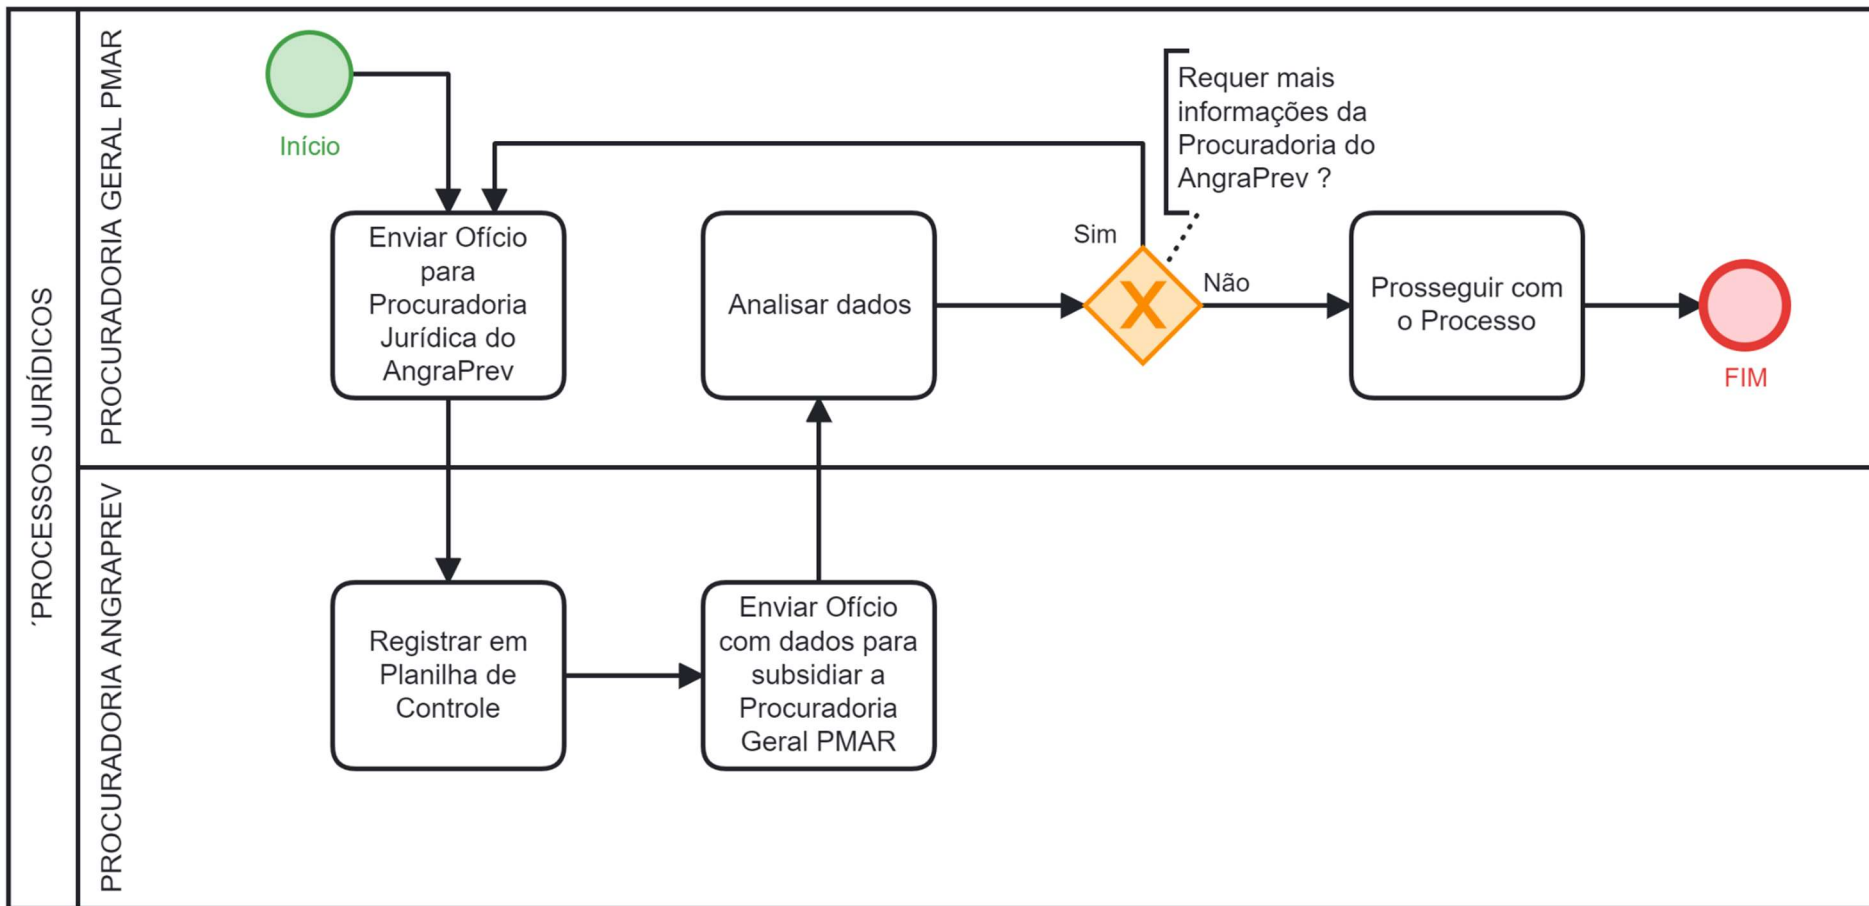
´PROCESSOS JURÍDICOS

PROCURADORIA GERAL PMAR

Início

Enviar Ofício para Procuradoria Jurídica do AngraPrev

Analisar dados

Requer mais informações da Procuradoria do AngraPrev ?

Sim

X

Não

Prosseguir com o Processo

FIM

PROCURADORIA ANGRAPREV

Registrar em Planilha de Controle

Enviar Ofício com dados para subsidiar a Procuradoria Geral PMAR